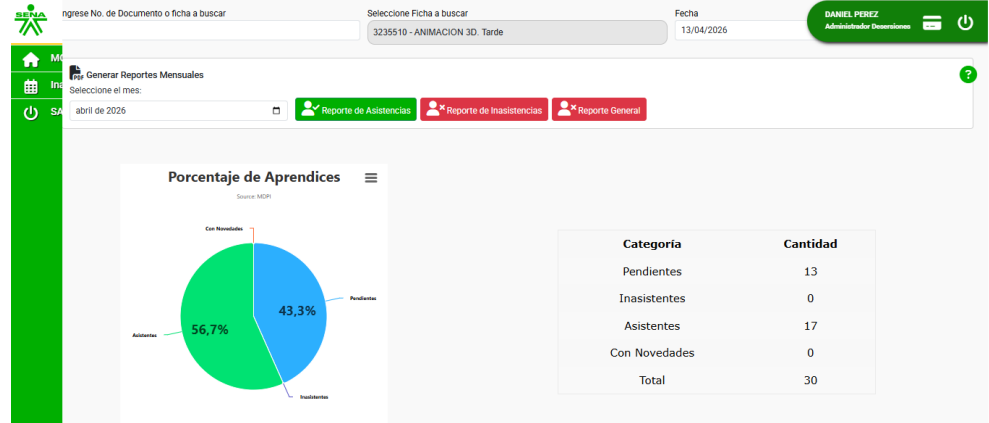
SENA

MC
Ina
SA

ngrese No. de Documento o ficha a buscar

Seleccione Ficha a buscar
3235510 - ANIMACION 3D. Tarde

Fecha
13/04/2026

DANIEL PEREZ
Administrador Deserciones

Generar Reportes Mensuales
Seleccione el mes:
abril de 2026

Reporte de Asistencias
Reporte de Inasistencias
Reporte General

?

Porcentaje de Aprendices
Source: MDPI

Con Novedades
Pendientes
Asistentes
Inasistentes
43,3%
56,7%

| Categoría | Cantidad |
|---|---|
| Pendientes | 13 |
| Inasistentes | 0 |
| Asistentes | 17 |
| Con Novedades | 0 |
| Total | 30 |